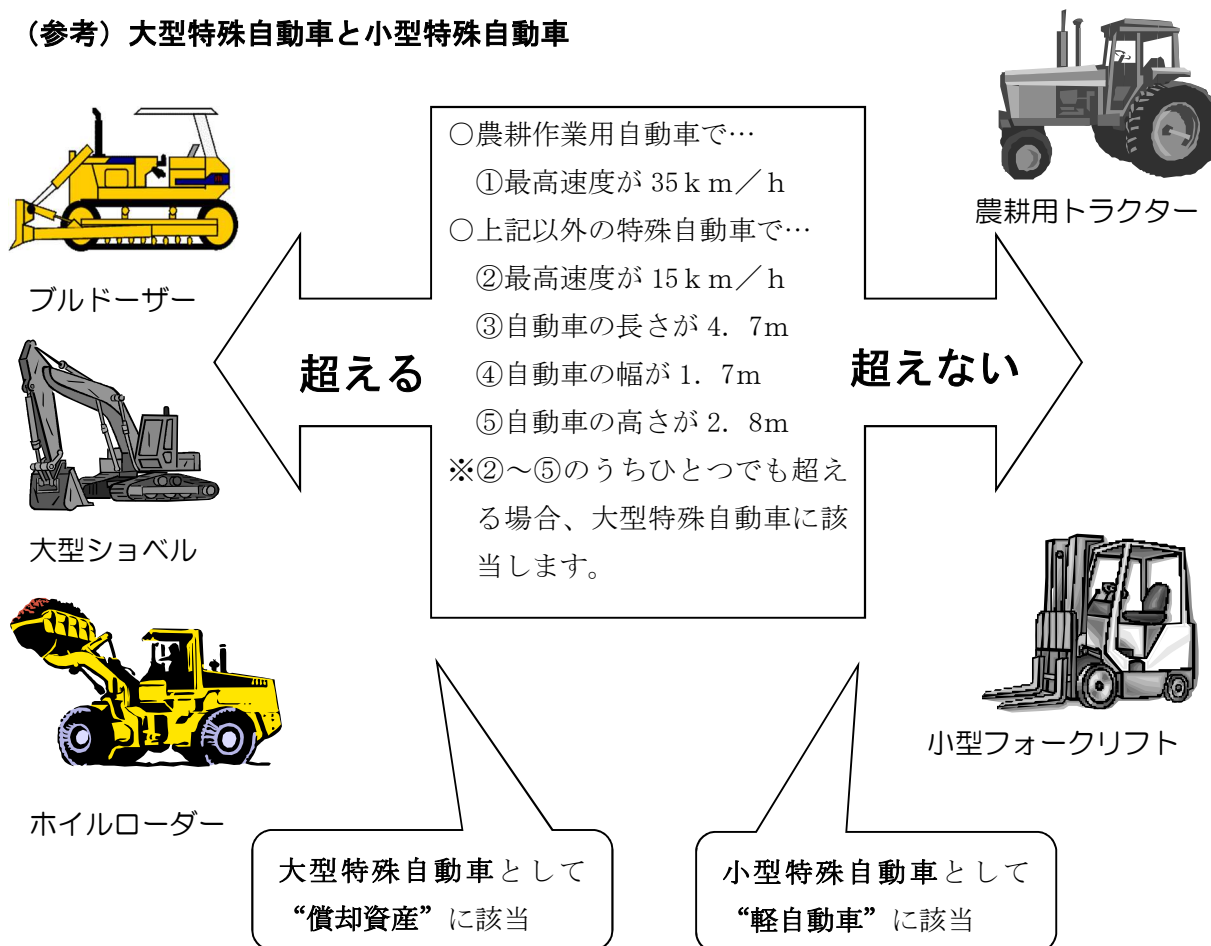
（参考）大型特殊自動車と小型特殊自動車

ブルドーザー

大型ショベル

ホイルローダー

○農耕作業用自動車で…
①最高速度が 35ｋｍ／ｈ
○上記以外の特殊自動車で…
②最高速度が 15ｋｍ／ｈ
③自動車の長さが 4．7m
④自動車の幅が 1．7m
⑤自動車の高さが 2．8m
※②～⑤のうちひとつでも超える場合、大型特殊自動車に該当します。

超える

超えない

農耕用トラクター

小型フォークリフト

大型特殊自動車として“償却資産”に該当

小型特殊自動車として“軽自動車”に該当